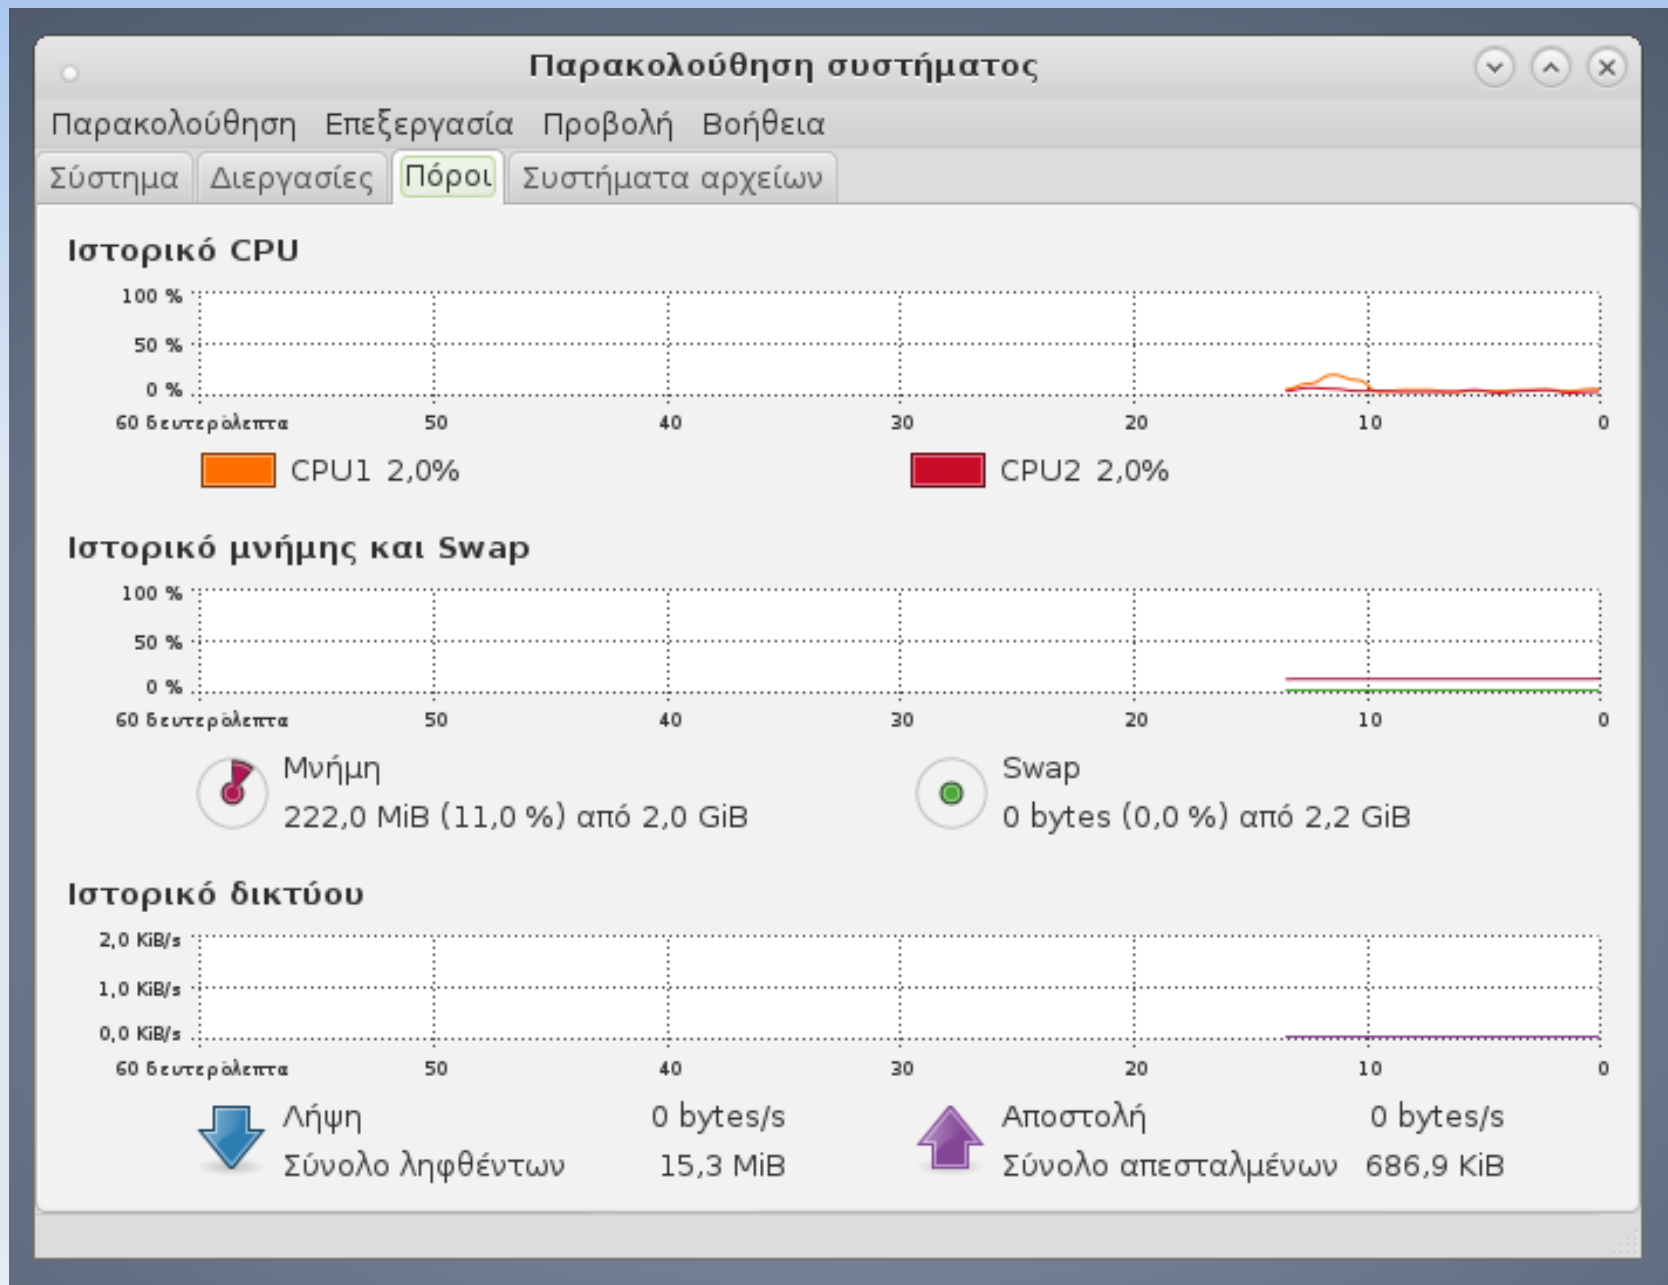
Παρακολούθηση συστήματος

Παρακολούθηση Επεξεργασία Προβολή Βοήθεια

Σύστημα Διεργασίες Πόροι Συστήματα αρχείων

Ιστορικό CPU

100 %
50 %
0 %
60 δευτερόλεπτα 50 40 30 20 10 0

CPU1 2,0%
CPU2 2,0%

Ιστορικό μνήμης και Swap

100 %
50 %
0 %
60 δευτερόλεπτα 50 40 30 20 10 0

Μνήμη
222,0 MiB (11,0 %) από 2,0 GiB

Swap
0 bytes (0,0 %) από 2,2 GiB

Ιστορικό δικτύου

2,0 KiB/s
1,0 KiB/s
0,0 KiB/s
60 δευτερόλεπτα 50 40 30 20 10 0

Λήψη 0 bytes/s
Σύνολο ληφθέντων 15,3 MiB

Αποστολή 0 bytes/s
Σύνολο απεσταλμένων 686,9 KiB